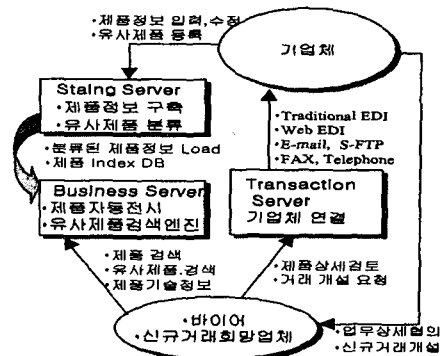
•제품정보 입력,수정
•유사제품 등록

기업체

Staing Server
•제품정보 구축
•유사제품 분류

•분류된 제품정보 Load
•제품 Index DB

•Traditional EDI
•Web EDI
•E-mail, S-FTP
•FAX, Telephone

Business Server
•제품자동전시
•유사제품검색엔진

Transaction Server
기업체 연결

•제품 검색
•유사제품 검색
•제품기술정보

•제품상세검토
•거래 개설 요청

•바이어
•신규거래희망업체

•업무상세협의
•신규거래개설